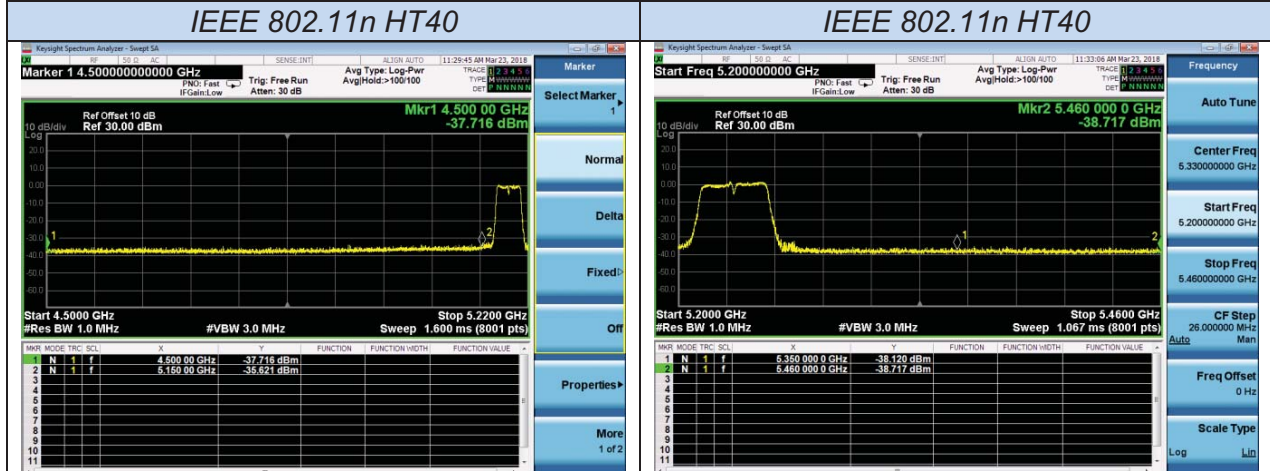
| IEEE 802.11n HT40 | IEEE 802.11n HT40 |
|---|---|

Keysight Spectrum Analyzer - Swept SA

RF 50 Ω AC SENSE:INT ALIGN AUTO 11:29:45 AM Mar 23, 2018

Marker 1 4.500000000000 GHz

PNO: Fast IFGain:Low Trig: Free Run Atten: 30 dB Avg Type: Log-Pwr Avg|Hold:>100/100 TRACE 1 2 3 4 5 6 TYPE M DET P N N N N N

Marker

Select Marker 1

Ref Offset 10 dB
10 dB/div Ref 30.00 dBm
Log

Mkr1 4.500 00 GHz
-37.716 dBm

20.0 10.0 0.00 -10.0 -20.0 -30.0 -40.0 -50.0 -60.0

Start 4.5000 GHz Stop 5.2200 GHz
#Res BW 1.0 MHz #VBW 3.0 MHz Sweep 1.600 ms (8001 pts)

Normal

Delta

Fixed

Off

| MKR | MODE | TRC | SCL | X | Y | FUNCTION | FUNCTION WIDTH | FUNCTION VALUE |
|---|---|---|---|---|---|---|---|---|
| 1 | N | 1 | f | 4.500 00 GHz | -37.716 dBm | | | |
| 2 | N | 1 | f | 5.150 00 GHz | -35.621 dBm | | | |
| 3 | | | | | | | | |
| 4 | | | | | | | | |
| 5 | | | | | | | | |
| 6 | | | | | | | | |
| 7 | | | | | | | | |
| 8 | | | | | | | | |
| 9 | | | | | | | | |
| 10 | | | | | | | | |
| 11 | | | | | | | | |

Properties

More 1 of 2

Keysight Spectrum Analyzer - Swept SA

RF 50 Ω AC SENSE:INT ALIGN AUTO 11:33:06 AM Mar 23, 2018

Start Freq 5.200000000 GHz

PNO: Fast IFGain:Low Trig: Free Run Atten: 30 dB Avg Type: Log-Pwr Avg|Hold:>100/100 TRACE 1 2 3 4 5 6 TYPE M DET P N N N N N

Frequency

Auto Tune

Ref Offset 10 dB
10 dB/div Ref 30.00 dBm
Log

Mkr2 5.460 000 0 GHz
-38.717 dBm

20.0 10.0 0.00 -10.0 -20.0 -30.0 -40.0 -50.0 -60.0

Start 5.2000 GHz Stop 5.4600 GHz
#Res BW 1.0 MHz #VBW 3.0 MHz Sweep 1.067 ms (8001 pts)

Center Freq 5.330000000 GHz

Start Freq 5.200000000 GHz

Stop Freq 5.460000000 GHz

CF Step 26.000000 MHz Auto Man

| MKR | MODE | TRC | SCL | X | Y | FUNCTION | FUNCTION WIDTH | FUNCTION VALUE |
|---|---|---|---|---|---|---|---|---|
| 1 | N | 1 | f | 5.350 000 0 GHz | -38.120 dBm | | | |
| 2 | N | 1 | f | 5.460 000 0 GHz | -38.717 dBm | | | |
| 3 | | | | | | | | |
| 4 | | | | | | | | |
| 5 | | | | | | | | |
| 6 | | | | | | | | |
| 7 | | | | | | | | |
| 8 | | | | | | | | |
| 9 | | | | | | | | |
| 10 | | | | | | | | |
| 11 | | | | | | | | |

Freq Offset 0 Hz

Scale Type Log Lin